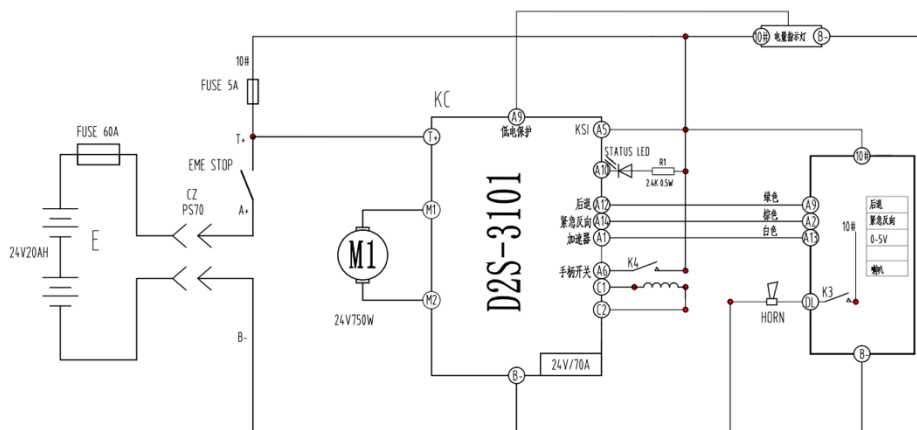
10#
FUSE 5A
FUSE 60A
T+
EME STOP
CZ
PS70
A+
24V20AH
E
B-
KC
A9
低电保护
T+
M1
M1
M2
24V750W
D2S-3101
B-
24V/70A
KSI
A5
STATUS LED
A10
R1
2.4K 0.5W
后退
A12
紧急反向
A14
加速器
A1
手柄开关
A6
K4
C1
C2
10#
电量指示灯
B-
10#
绿色
A9
棕色
A2
白色
A13
后退
紧急反向
0-5V
10#
喇叭
HORN
DL
K3
B-